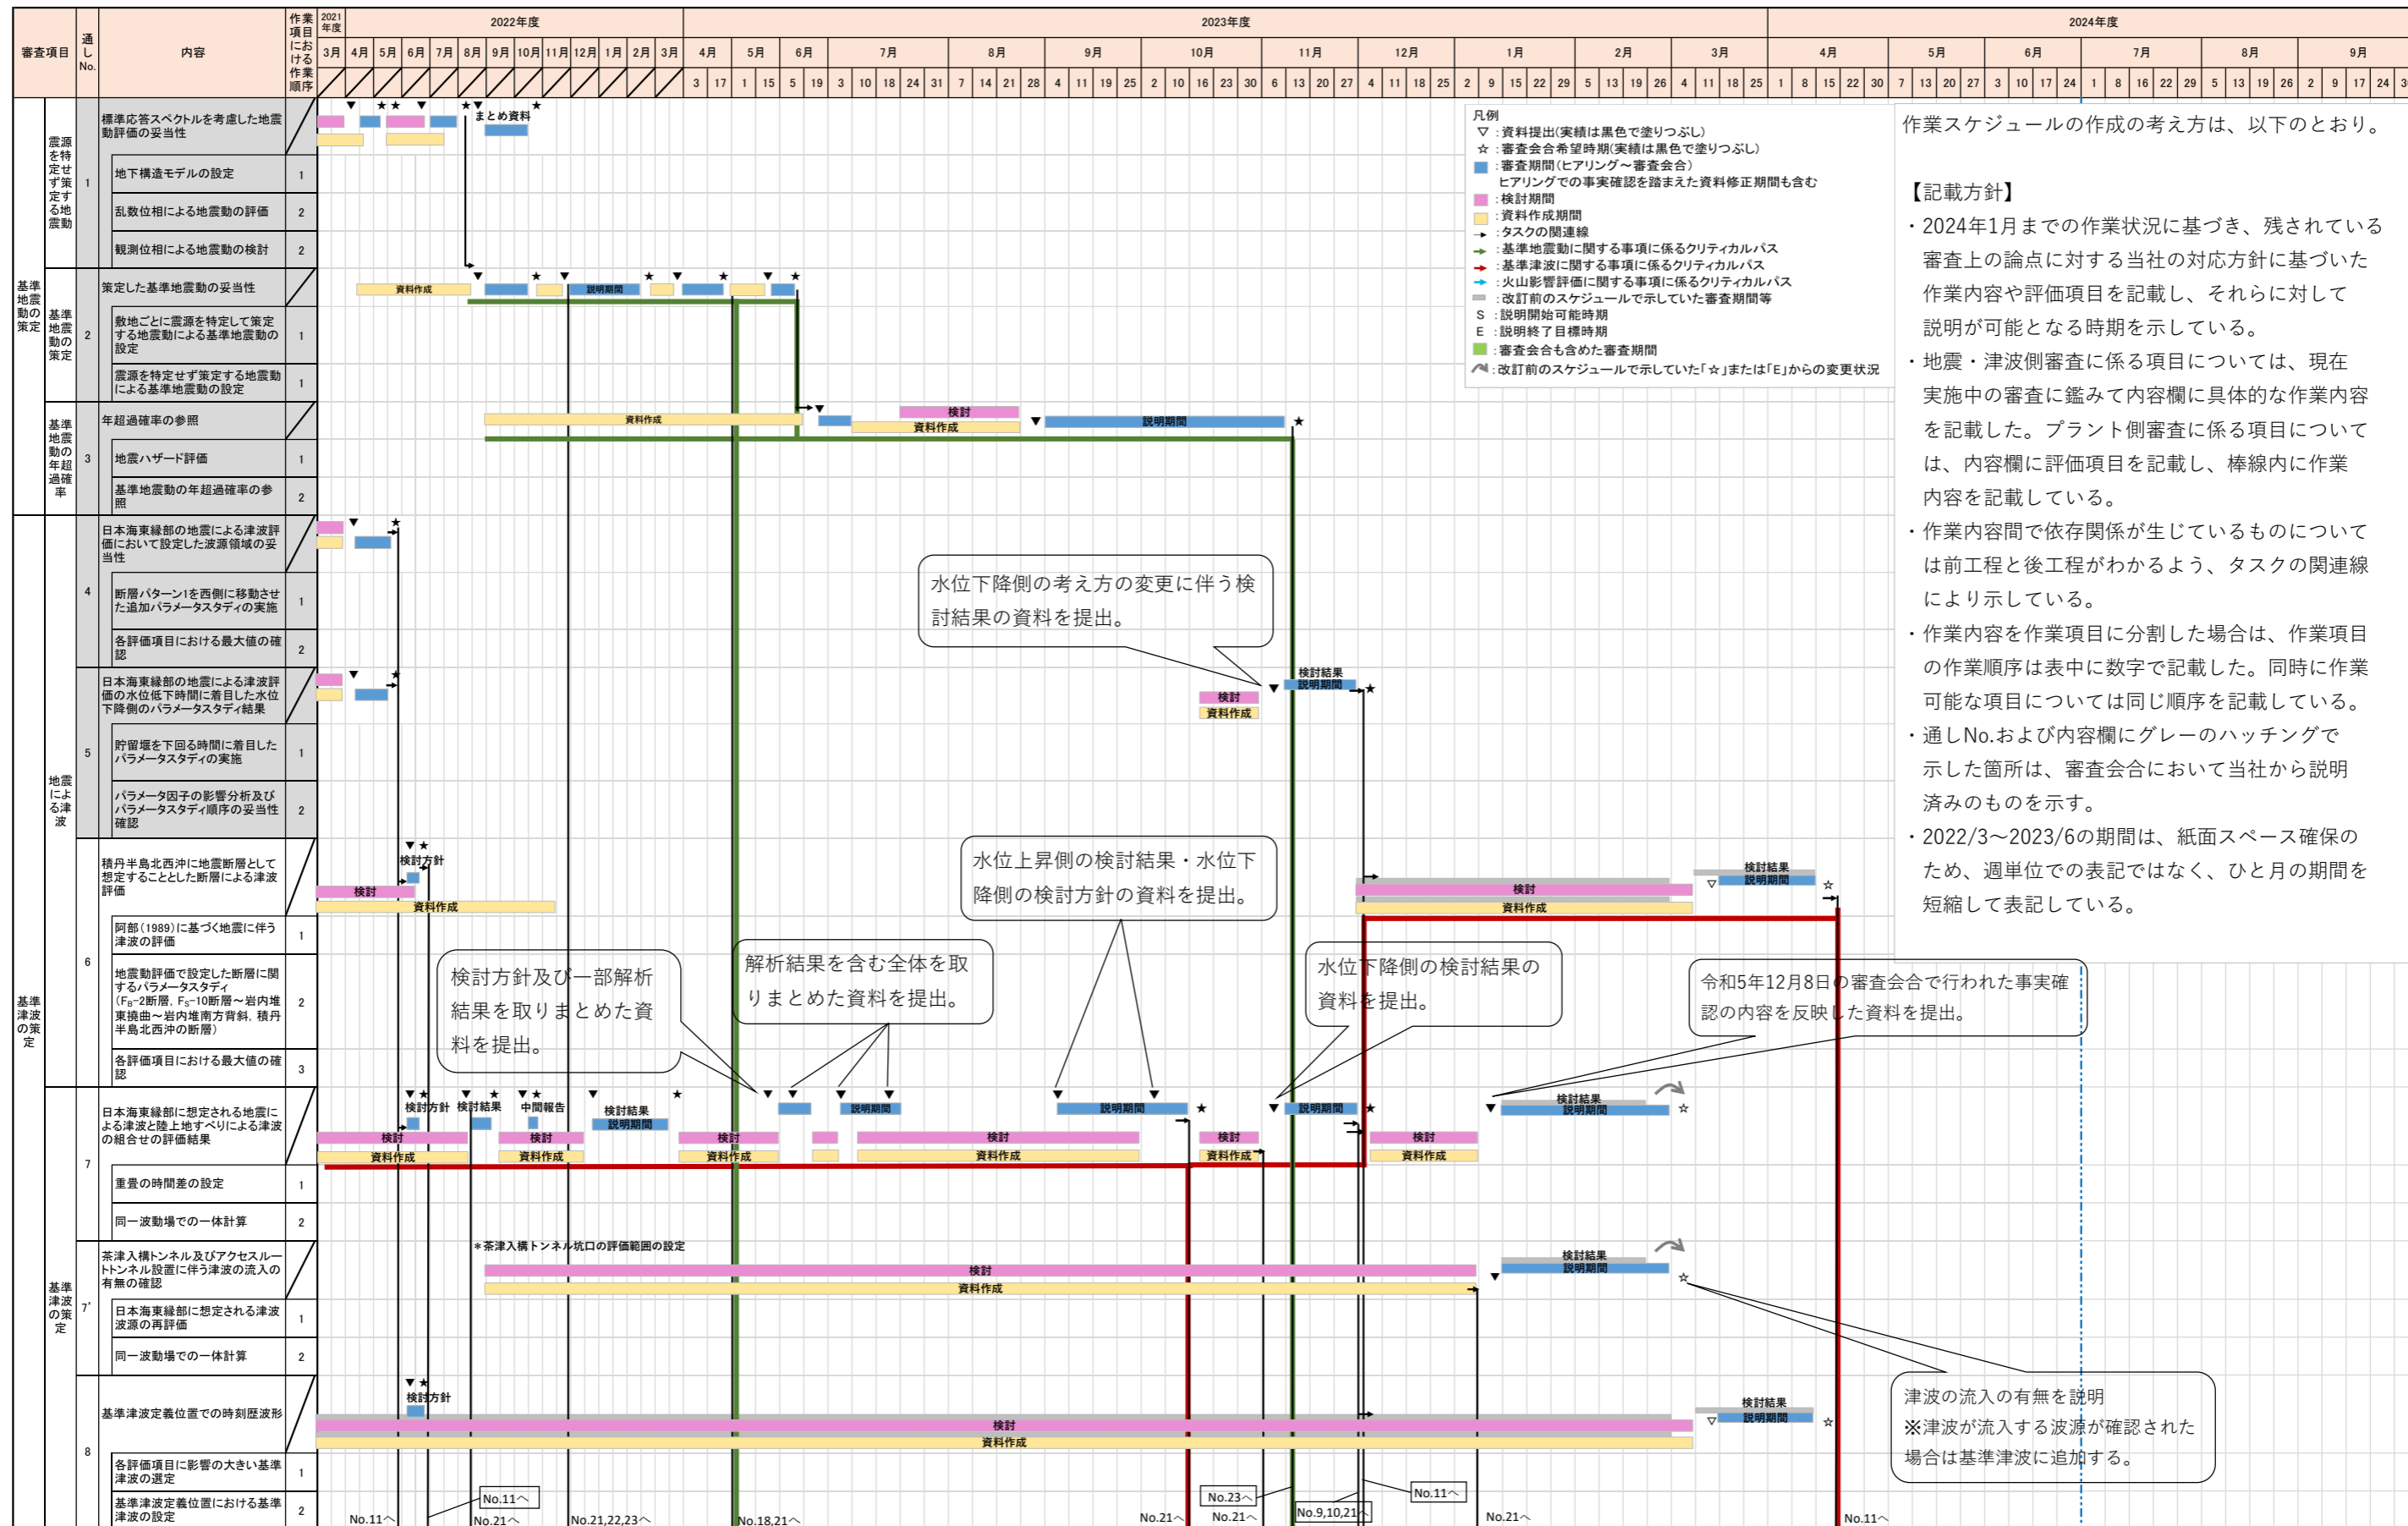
| 審査項目 | 通しNo. | 内容 | 作業項目における作業順序 | 2021年度 3月 | 2022年度 4月 | 5月 | 6月 | 7月 | 8月 | 9月 | 10月 | 11月 | 12月 | 1月 | 2月 | 3月 | 2023年度 4月 | 5月 | 6月 | 7月 | 8月 | 9月 | 10月 | 11月 | 12月 | 1月 | 2月 | 3月 | 2024年度 4月 | 5月 | 6月 | 7月 | 8月 | 9月 |
|---|---|---|---|---|---|---|---|---|---|---|---|---|---|---|---|---|---|---|---|---|---|---|---|---|---|---|---|---|---|---|---|---|---|---|
| 基準地震動の策定 / 震源を特定せず策定する地震動 | 1 | 標準応答スペクトルを考慮した地震動評価の妥当性 | | | | | | | | | | | | | | | | | | | | | | | | | | | | | | | | |
| | | 地下構造モデルの設定 | 1 | | | | | | | | | | | | | | | | | | | | | | | | | | | | | | | |
| | | 乱数位相による地震動の評価 | 2 | | | | | | | | | | | | | | | | | | | | | | | | | | | | | | | |
| | | 観測位相による地震動の検討 | 2 | | | | | | | | | | | | | | | | | | | | | | | | | | | | | | | |
| 基準地震動の策定 | 2 | 策定した基準地震動の妥当性 | | | | | | | | | | | | | | | | | | | | | | | | | | | | | | | | |
| | | 敷地ごとに震源を特定して策定する地震動による基準地震動の設定 | 1 | | | | | | | | | | | | | | | | | | | | | | | | | | | | | | | |
| | | 震源を特定せず策定する地震動による基準地震動の設定 | 1 | | | | | | | | | | | | | | | | | | | | | | | | | | | | | | | |
| 基準地震動の年超過確率 | 3 | 年超過確率の参照 | | | | | | | | | | | | | | | | | | | | | | | | | | | | | | | | |
| | | 地震ハザード評価 | 1 | | | | | | | | | | | | | | | | | | | | | | | | | | | | | | | |
| | | 基準地震動の年超過確率の参照 | 2 | | | | | | | | | | | | | | | | | | | | | | | | | | | | | | | |
| 基準津波の策定 / 地震による津波 | 4 | 日本海東縁部の地震による津波評価において設定した波源領域の妥当性 | | | | | | | | | | | | | | | | | | | | | | | | | | | | | | | | |
| | | 断層パターン1を西側に移動させた追加パラメータスタディの実施 | 1 | | | | | | | | | | | | | | | | | | | | | | | | | | | | | | | |
| | | 各評価項目における最大値の確認 | 2 | | | | | | | | | | | | | | | | | | | | | | | | | | | | | | | |
| | 5 | 日本海東縁部の地震による津波評価の水位低下時間に着目した水位下降側のパラメータスタディ結果 | | | | | | | | | | | | | | | | | | | | | | | | | | | | | | | | |
| | | 貯留堰を下回る時間に着目したパラメータスタディの実施 | 1 | | | | | | | | | | | | | | | | | | | | | | | | | | | | | | | |
| | | パラメータ因子の影響分析及びパラメータスタディ順序の妥当性確認 | 2 | | | | | | | | | | | | | | | | | | | | | | | | | | | | | | | |
| | 6 | 積丹半島北西沖に地震断層として想定することとした断層による津波評価 | | | | | | | | | | | | | | | | | | | | | | | | | | | | | | | | |
| | | 阿部(1989)に基づく地震に伴う津波の評価 | 1 | | | | | | | | | | | | | | | | | | | | | | | | | | | | | | | |
| | | 地震動評価で設定した断層に関するパラメータスタディ($F_B$-2断層, $F_S$-10断層～岩内堆東撓曲～岩内堆南方背斜, 積丹半島北西沖の断層) | 2 | | | | | | | | | | | | | | | | | | | | | | | | | | | | | | | |
| | | 各評価項目における最大値の確認 | 3 | | | | | | | | | | | | | | | | | | | | | | | | | | | | | | | |
| 基準津波の策定 | 7 | 日本海東縁部に想定される地震による津波と陸上地すべりによる津波の組合せの評価結果 | | | | | | | | | | | | | | | | | | | | | | | | | | | | | | | | |
| | | 重畳の時間差の設定 | 1 | | | | | | | | | | | | | | | | | | | | | | | | | | | | | | | |
| | | 同一波動場での一体計算 | 2 | | | | | | | | | | | | | | | | | | | | | | | | | | | | | | | |
| | 7' | 茶津入構トンネル及びアクセスルートトンネル設置に伴う津波の流入の有無の確認 | | | | | | | | | | | | | | | | | | | | | | | | | | | | | | | | |
| | | 日本海東縁部に想定される津波波源の再評価 | 1 | | | | | | | | | | | | | | | | | | | | | | | | | | | | | | | |
| | | 同一波動場での一体計算 | 2 | | | | | | | | | | | | | | | | | | | | | | | | | | | | | | | |
| | 8 | 基準津波定義位置での時刻歴波形 | | | | | | | | | | | | | | | | | | | | | | | | | | | | | | | | |
| | | 各評価項目に影響の大きい基準津波の選定 | 1 | | | | | | | | | | | | | | | | | | | | | | | | | | | | | | | |
| | | 基準津波定義位置における基準津波の設定 | 2 | | | | | | | | | | | | | | | | | | | | | | | | | | | | | | | |

3 17 1 15 5 19 3 10 18 24 31 7 14 21 28 4 11 19 25 2 10 16 23 30 6 13 20 27 4 11 18 25 2 9 15 22 29 5 13 19 26 4 11 18 25 1 8 15 22 30 7 13 20 27 3 10 17 24 1 8 16 22 29 5 13 19 26 2 9 17 24 3

まとめ資料
資料作成 説明期間
検討 資料作成 説明期間
検討 資料作成
検討方針
検討結果 説明期間
検討方針 検討結果 中間報告 検討結果 説明期間
検討 資料作成 説明期間
*茶津入構トンネル坑口の評価範囲の設定
No.11へ No.21へ No.21,22,23へ No.18,21へ No.21へ No.23へ No.21へ No.9,10,21へ No.11へ No.21へ No.11へ

凡例
▽ :資料提出(実績は黒色で塗りつぶし)
☆ :審査会合希望時期(実績は黒色で塗りつぶし)
■ :審査期間(ヒアリング～審査会合)
ヒアリングでの事実確認を踏まえた資料修正期間も含む
■ :検討期間
■ :資料作成期間
→ :タスクの関連線
→ :基準地震動に関する事項に係るクリティカルパス
→ :基準津波に関する事項に係るクリティカルパス
→ :火山影響評価に関する事項に係るクリティカルパス
■ :改訂前のスケジュールで示していた審査期間等
S :説明開始可能時期
E :説明終了目標時期
■ :審査会合も含めた審査期間
:改訂前のスケジュールで示していた「☆」または「E」からの変更状況

作業スケジュールの作成の考え方は、以下のとおり。

【記載方針】
・2024年1月までの作業状況に基づき、残されている審査上の論点に対する当社の対応方針に基づいた作業内容や評価項目を記載し、それらに対して説明が可能となる時期を示している。
・地震・津波側審査に係る項目については、現在実施中の審査に鑑みて内容欄に具体的な作業内容を記載した。プラント側審査に係る項目については、内容欄に評価項目を記載し、棒線内に作業内容を記載している。
・作業内容間で依存関係が生じているものについては前工程と後工程がわかるよう、タスクの関連線により示している。
・作業内容を作業項目に分割した場合は、作業項目の作業順序は表中に数字で記載した。同時に作業可能な項目については同じ順序を記載している。
・通しNo.および内容欄にグレーのハッチングで示した箇所は、審査会合において当社から説明済みのものを示す。
・2022/3～2023/6の期間は、紙面スペース確保のため、週単位での表記ではなく、ひと月の期間を短縮して表記している。

水位下降側の考え方の変更に伴う検討結果の資料を提出。

水位上昇側の検討結果・水位下降側の検討方針の資料を提出。

検討方針及び一部解析結果を取りまとめた資料を提出。

解析結果を含む全体を取りまとめた資料を提出。

水位下降側の検討結果の資料を提出。

令和5年12月8日の審査会合で行われた事実確認の内容を反映した資料を提出。

津波の流入の有無を説明
※津波が流入する波源が確認された場合は基準津波に追加する。